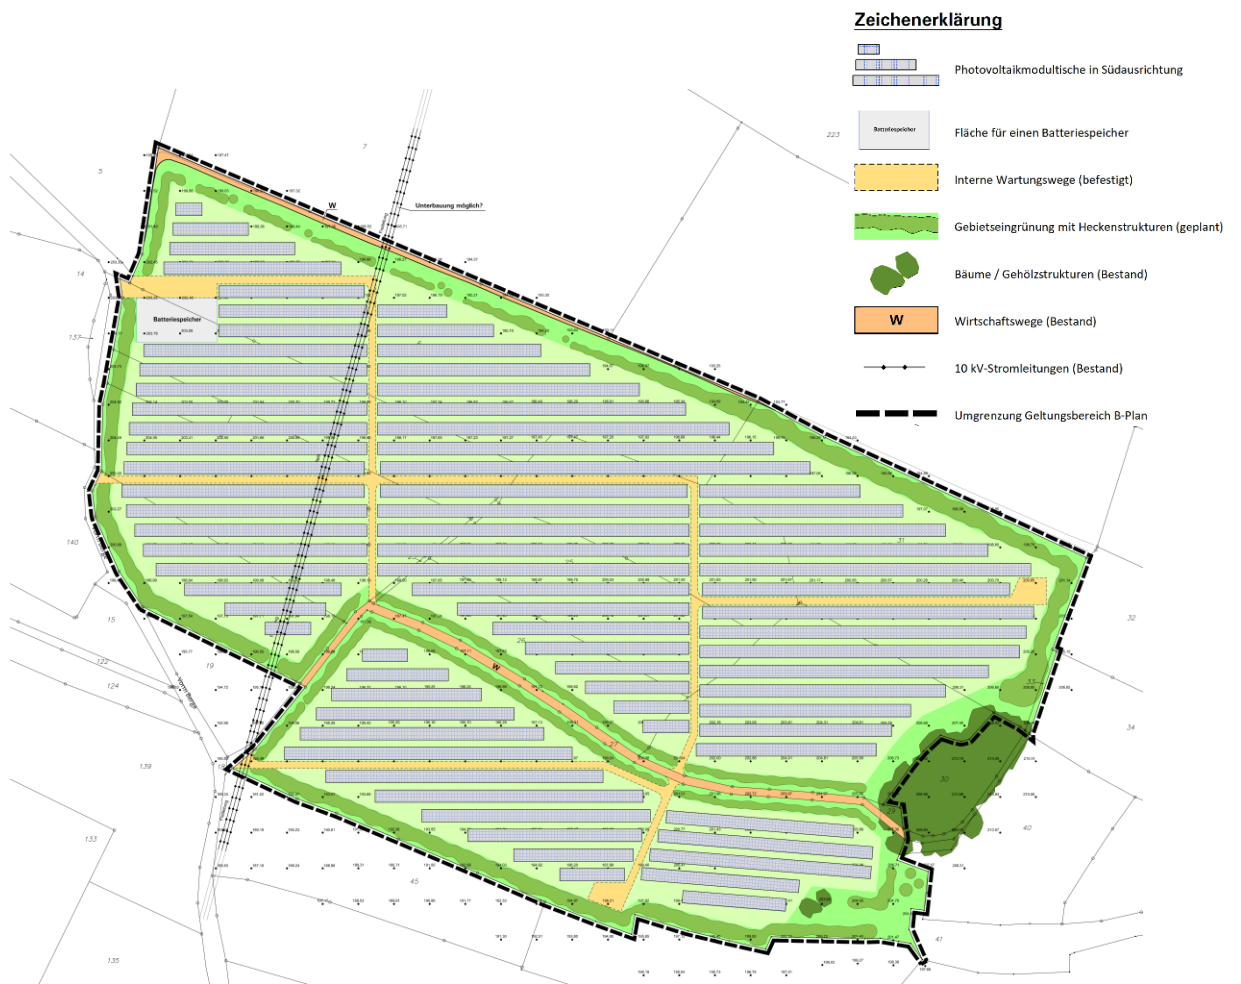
Zeichenerklärung

Photovoltaikmodultische in Südausrichtung

Batteriespeicher

Fläche für einen Batteriespeicher

Interne Wartungswege (befestigt)

Gebietseingrünung mit Heckenstrukturen (geplant)

Bäume / Gehölzstrukturen (Bestand)

W

Wirtschaftswege (Bestand)

10 kV-Stromleitungen (Bestand)

Umgrenzung Geltungsbereich B-Plan

Batteriespeicher

W

Unterbauung möglich?

W

223

5

7

14

137

140

15

122

124

19

139

133

135

45

26

31

32

33

34

30

40

41